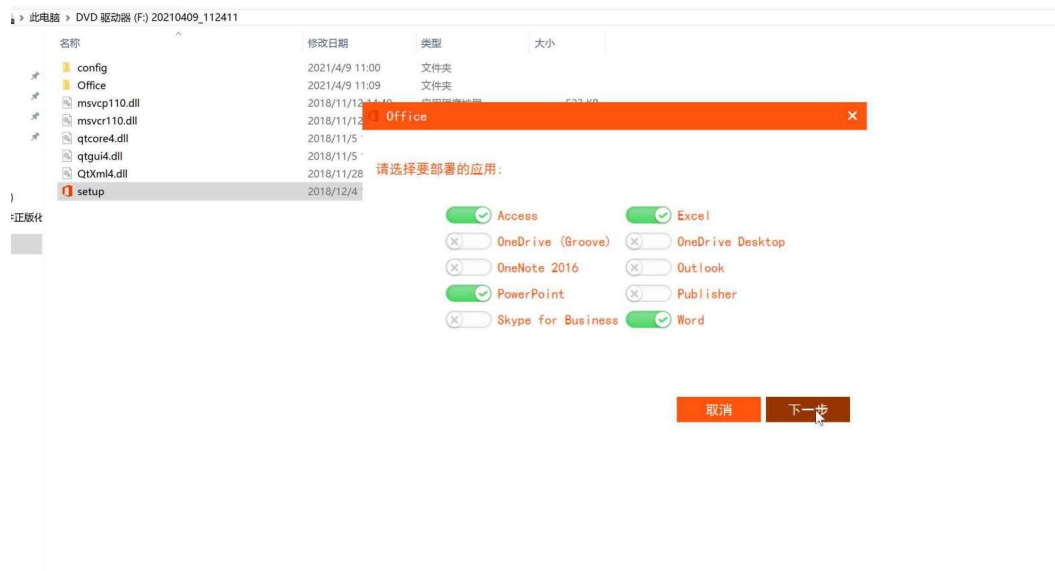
> 此电脑 > DVD 驱动器 (F:) 20210409_112411

| 名称 | 修改日期 | 类型 | 大小 |
|---|---|---|---|
| config | 2021/4/9 11:00 | 文件夹 | |
| Office | 2021/4/9 11:09 | 文件夹 | |
| msvcp110.dll | 2018/11/12 14:40 | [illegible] | 533 KB |
| msvcr110.dll | 2018/11/12 | | |
| qtcore4.dll | 2018/11/5 | | |
| qtgui4.dll | 2018/11/5 | | |
| QtXml4.dll | 2018/11/28 | | |
| setup | 2018/12/4 | | |

正版化

Office

请选择要部署的应用:

Access
Excel
OneDrive (Groove)
OneDrive Desktop
OneNote 2016
Outlook
PowerPoint
Publisher
Skype for Business
Word

取消
下一步